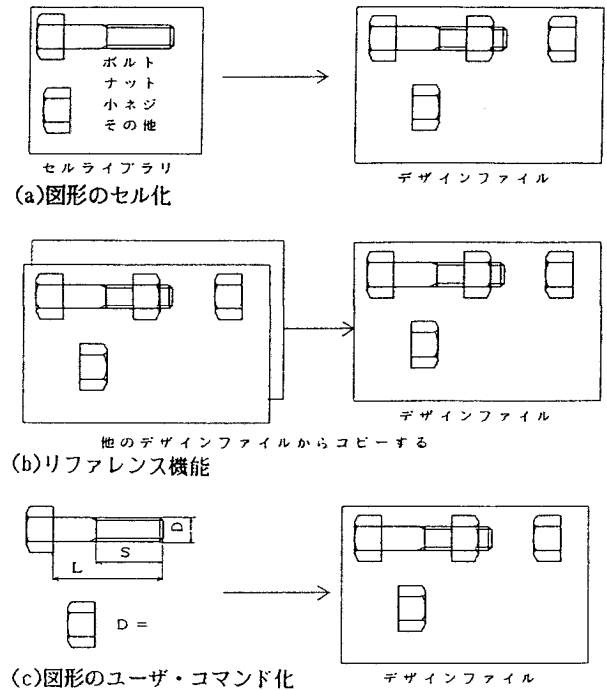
ボルト
ナット
小ネジ
その他

セルライブラリ

デザインファイル

(a)図形のセル化

デザインファイル

他のデザインファイルからコピーする

(b)リファレンス機能

D

S

L

D =

(c)図形のユーザ・コマンド化

デザインファイル